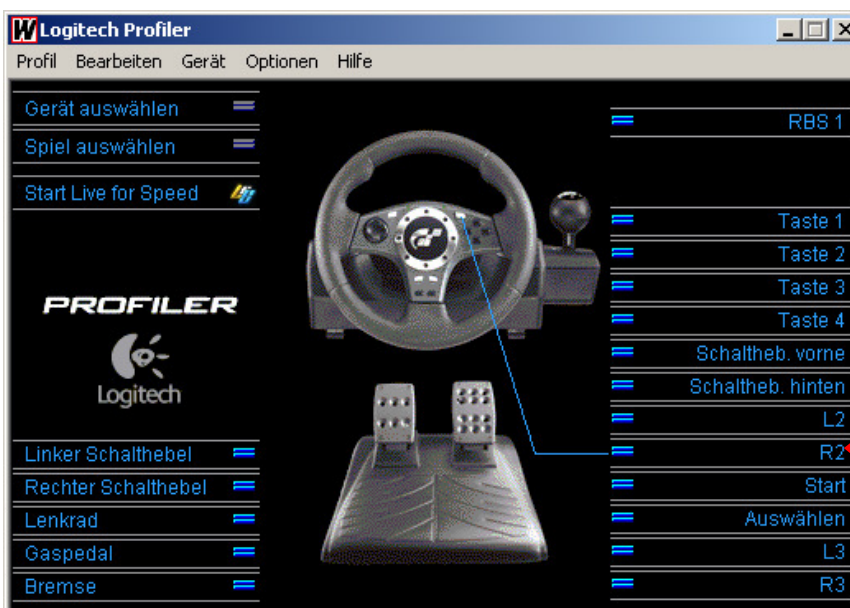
Logitech Profiler

Profil Bearbeiten Gerät Optionen Hilfe

Gerät auswählen
Spiel auswählen
Start Live for Speed

PROFILER
Logitech

Linker Schalthebel
Rechter Schalthebel
Lenkrad
Gaspedal
Bremse

RBS 1
Taste 1
Taste 2
Taste 3
Taste 4
Schaltheb. vorne
Schaltheb. hinten
L2
R2
Start
Auswählen
L3
R3